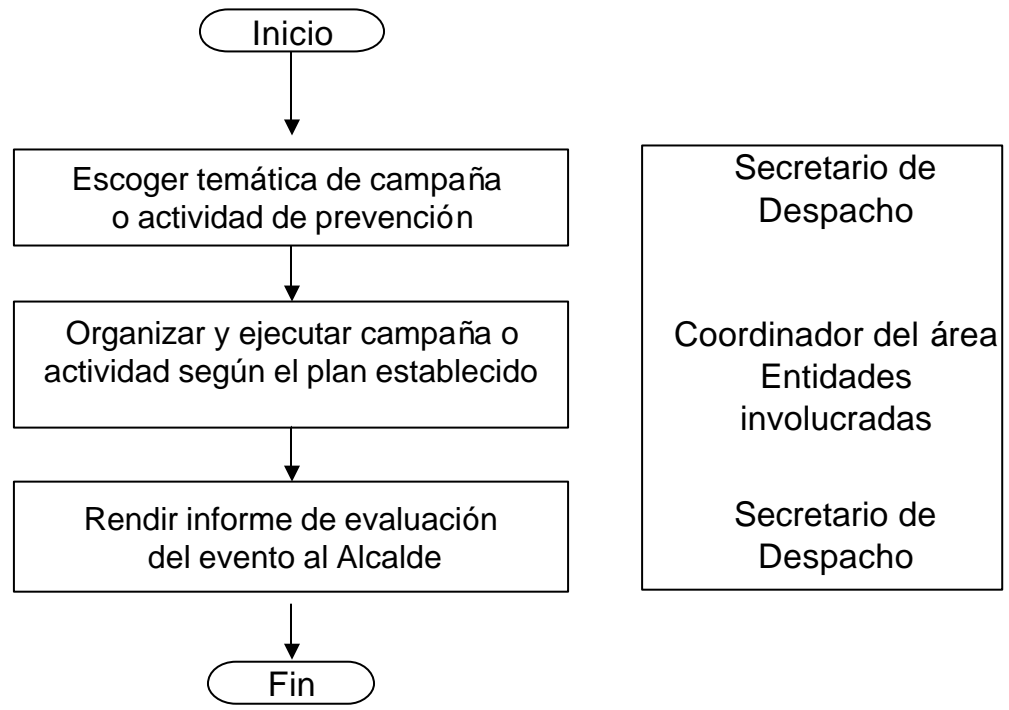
Inicio

Escoger temática de campaña o actividad de prevención

Organizar y ejecutar campaña o actividad según el plan establecido

Rendir informe de evaluación del evento al Alcalde

Fin

Secretario de Despacho

Coordinador del área
Entidades involucradas

Secretario de Despacho